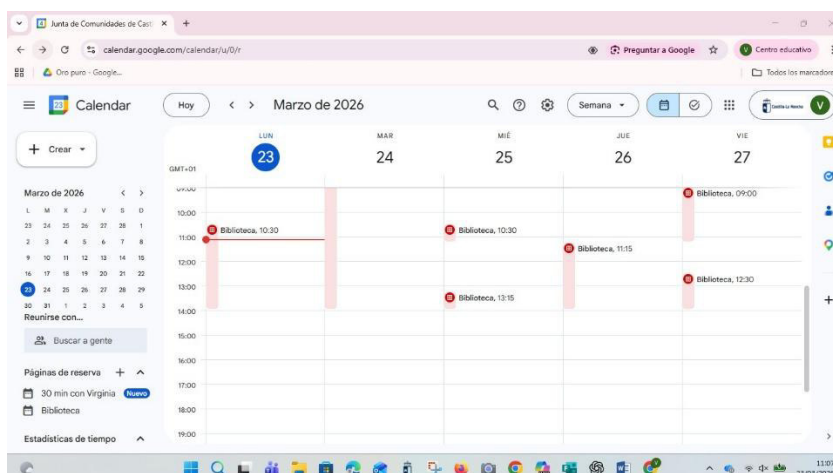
Junta de Comunidades de Casti ×  +

calendar.google.com/calendar/u/0/r

Preguntar a Google

Centro educativo

Oro puro - Google...

Todos los marcadores

Calendar

Hoy

Marzo de 2026

Semana

+ Crear

Marzo de 2026

| L | M | X | J | V | S | D |
|---|---|---|---|---|---|---|
| 23 | 24 | 25 | 26 | 27 | 28 | 1 |
| 2 | 3 | 4 | 5 | 6 | 7 | 8 |
| 9 | 10 | 11 | 12 | 13 | 14 | 15 |
| 16 | 17 | 18 | 19 | 20 | 21 | 22 |
| 23 | 24 | 25 | 26 | 27 | 28 | 29 |
| 30 | 31 | 1 | 2 | 3 | 4 | 5 |

Reunirse con...

Buscar a gente

Páginas de reserva

30 min con Virginia Nuevo

Biblioteca

Estadísticas de tiempo

GMT+01

LUN 23

MAR 24

MIÉ 25

JUE 26

VIE 27

09:00

10:00

11:00

12:00

13:00

14:00

15:00

16:00

17:00

18:00

19:00

Biblioteca, 10:30

Biblioteca, 10:30

Biblioteca, 13:15

Biblioteca, 11:15

Biblioteca, 09:00

Biblioteca, 12:30